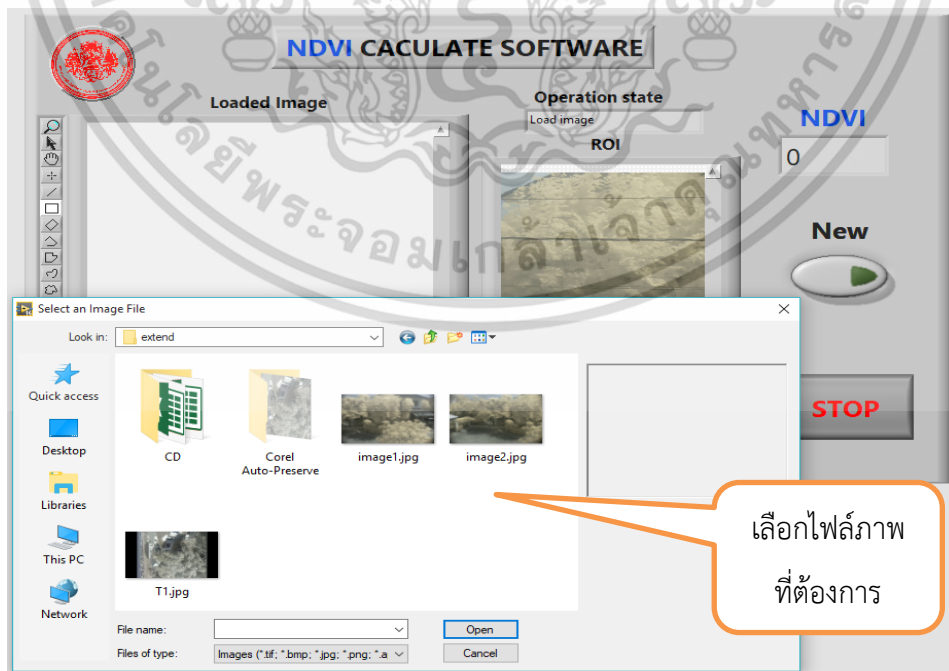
NDVI CACULATE SOFTWARE

Loaded Image

Operation state

Load image

ROI

NDVI

0

New

STOP

Select an Image File

Look in: extend

Quick access

Desktop

Libraries

This PC

Network

CD

Corel Auto-Preserve

image1.jpg

image2.jpg

T1.jpg

File name:

Files of type: Images (*.tif; *.bmp; *.jpg; *.png; *.a

Open

Cancel

เลือกไฟล์ภาพที่ต้องการ